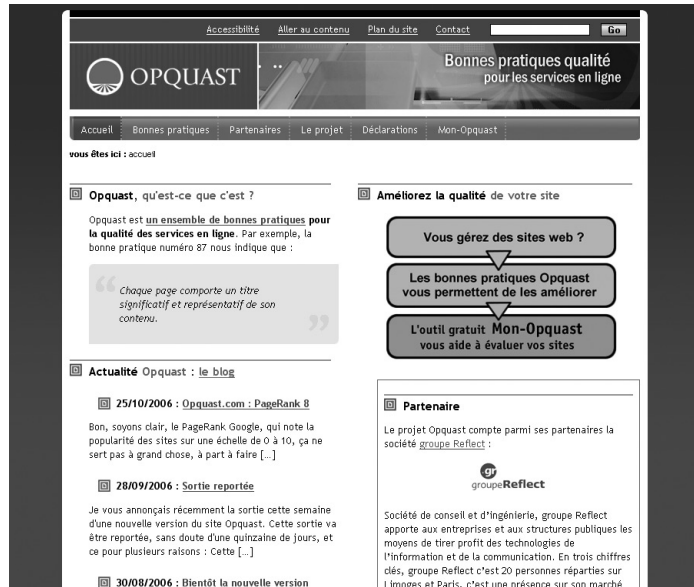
Accessibilité Aller au contenu Plan du site Contact Go

OPQUAST

Bonnes pratiques qualité pour les services en ligne

Accueil Bonnes pratiques Partenaires Le projet Déclarations Mon-Opquast

vous êtes ici : accueil

Opquast, qu'est-ce que c'est ?

Opquast est un ensemble de bonnes pratiques pour la qualité des services en ligne. Par exemple, la bonne pratique numéro 87 nous indique que :

Chaque page comporte un titre significatif et représentatif de son contenu.

Actualité Opquast : le blog

25/10/2006 : Opquast.com : PageRank 8

Bon, soyons clair, le PageRank Google, qui note la popularité des sites sur une échelle de 0 à 10, ça ne sert pas à grand chose, à part à faire [...]

28/09/2006 : Sortie reportée

Je vous annonçais récemment la sortie cette semaine d'une nouvelle version du site Opquast. Cette sortie va être reportée, sans doute d'une quinzaine de jours, et ce pour plusieurs raisons : Cette [...]

30/08/2006 : Bientôt la nouvelle version

Améliorez la qualité de votre site

Vous gérez des sites web ?

Les bonnes pratiques Opquast vous permettent de les améliorer

L'outil gratuit Mon-Opquast vous aide à évaluer vos sites

Partenaire

Le projet Opquast compte parmi ses partenaires la société groupe Reflect :

gr groupeReflect

Société de conseil et d'ingénierie, groupe Reflect apporte aux entreprises et aux structures publiques les moyens de tirer profit des technologies de l'information et de la communication. En trois chiffres clés, groupe Reflect c'est 20 personnes réparties sur Limoges et Paris, c'est une présence sur son marché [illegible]